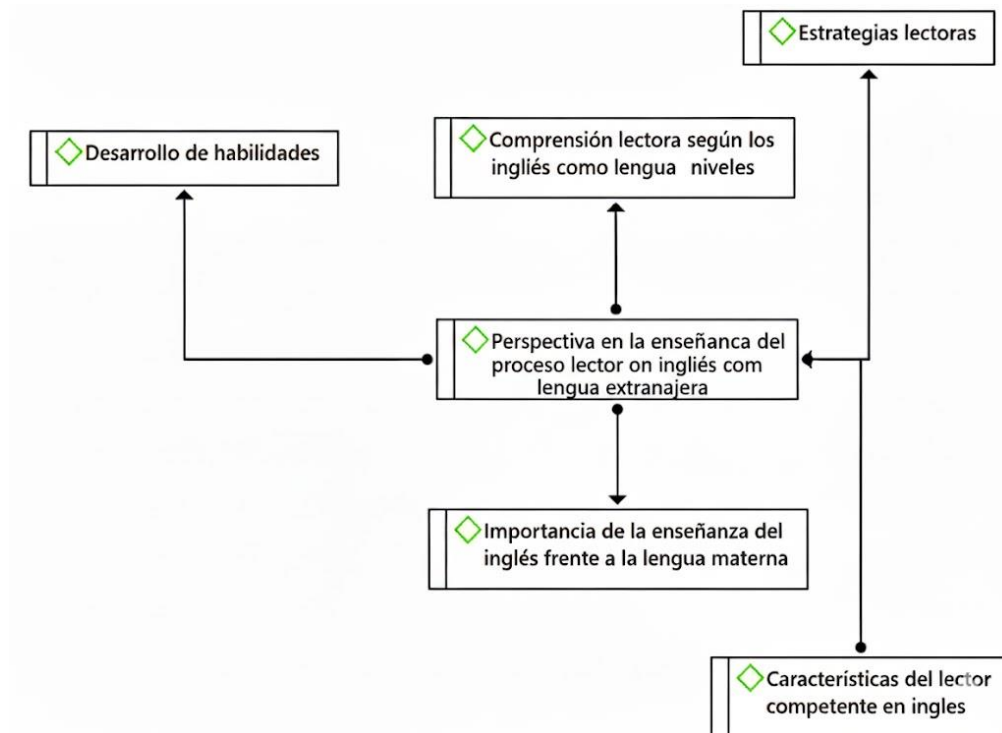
Estrategias lectoras

Desarrollo de habilidades

Comprensión lectora según los ingliés como lengua niveles

Perspectiva en la enseñanca del proceso lector on ingliés com lengua extranajera

Importancia de la enseñanza del inglés frente a la lengua materna

Características del lector competente en ingles